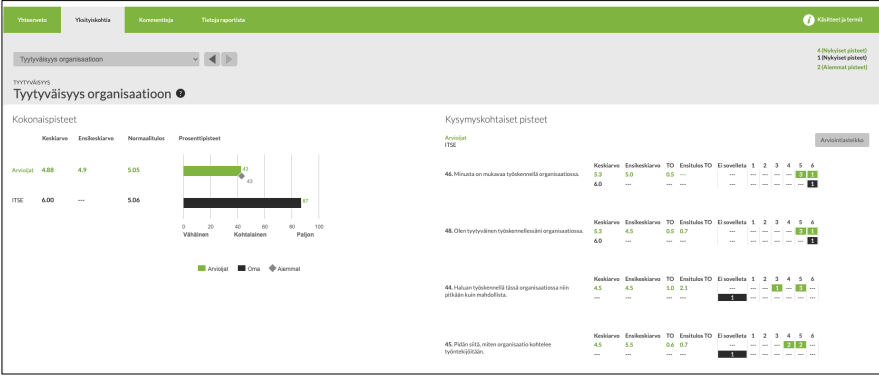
Yhteenveto Yksityiskohtia Kommentteja Tietoja raportista

Käsitteet ja termit

Tyytyväisyys organisaatioon

4 (Nykyiset pisteet)
1 (Nykyiset pisteet)
2 (Aiemmat pisteet)

TYYTYVÄISYYS
Tyytyväisyys organisaatioon

Kokonaispisteet

| | Keskiarvo | Ensikeskiarvo | Normaalitulos | Prosenttipisteet |
|---|---|---|---|---|
| Arvioijat | 4.88 | 4.9 | 5.05 | 43 / 43 |
| ITSE | 6.00 | --- | 5.06 | 87 |

0 20 40 60 80 100
Vähäinen Kohtalainen Paljon

Arvioijat Oma Aiemmat

Kysymyskohtaiset pisteet

Arvioijat
ITSE

Arvioijaluokka

| | Keskiarvo | Ensikeskiarvo | TO | Ensitulos TO | Ei sovelleta | 1 | 2 | 3 | 4 | 5 | 6 |
|---|---|---|---|---|---|---|---|---|---|---|---|
| 46. Minusta on mukavaa työskennellä organisaatiossa. | 5.3 | 5.0 | 0.5 | --- | --- | --- | --- | --- | --- | 3 | 1 |
| | 6.0 | --- | --- | | --- | --- | --- | --- | --- | --- | 1 |
| 48. Olen tyytyväinen työskennellessäni organisaatiossa. | 5.3 | 4.5 | 0.5 | 0.7 | --- | --- | --- | --- | --- | 3 | 1 |
| | 6.0 | --- | --- | | --- | --- | --- | --- | --- | --- | 1 |
| 44. Haluan työskennellä tässä organisaatiossa niin pitkään kuin mahdollista. | 4.5 | 4.5 | 1.0 | 2.1 | --- | --- | --- | --- | 1 | --- | 3 |
| | --- | --- | --- | | 1 | --- | --- | --- | --- | --- | --- |
| 45. Pidän siitä, miten organisaatio kohtelee työntekijöitään. | 4.5 | 5.5 | 0.6 | 0.7 | --- | --- | --- | --- | 3 | 2 | --- |
| | --- | --- | --- | | 1 | --- | --- | --- | --- | --- | --- |